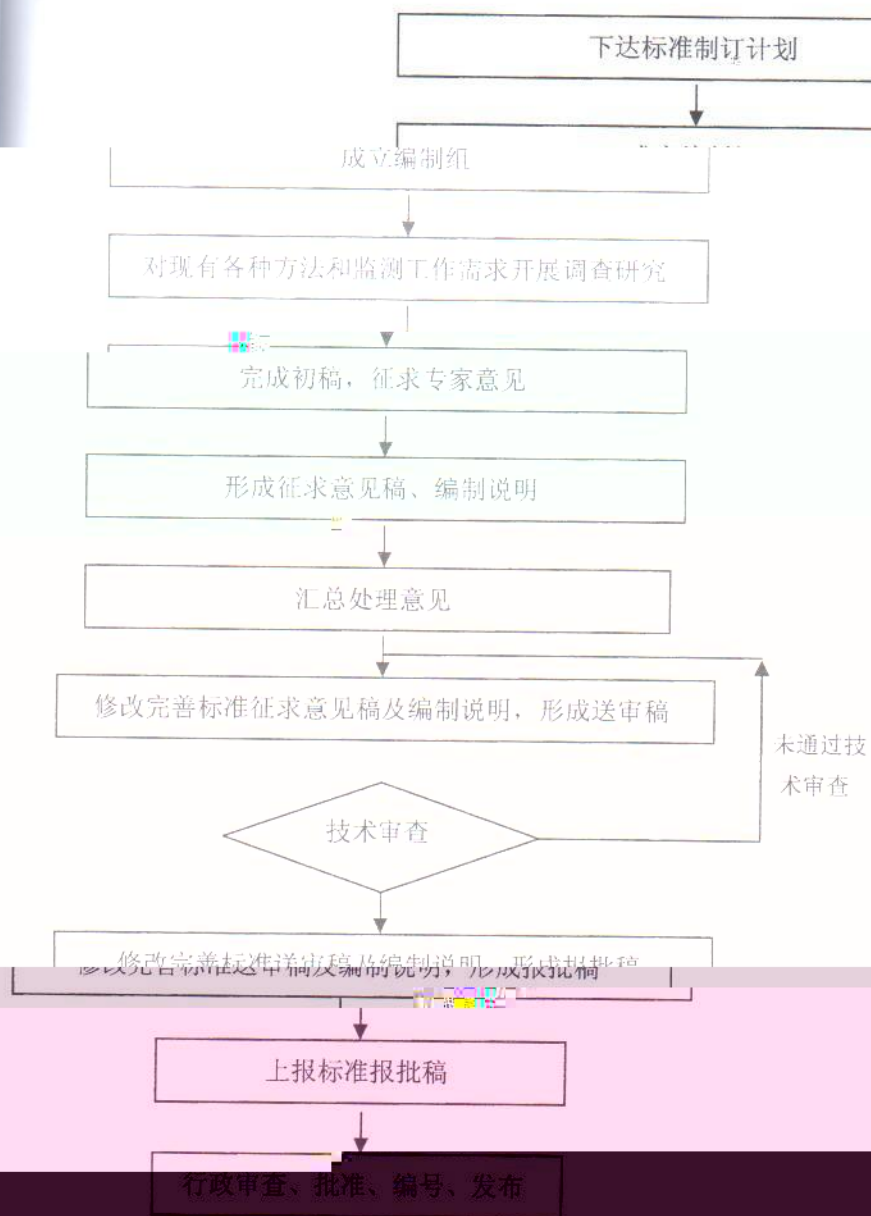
下达标准制订计划

成立编制组

对现有各种方法和监测工作需求开展调查研究

完成初稿，征求专家意见

形成征求意见稿、编制说明

汇总处理意见

修改完善标准征求意见稿及编制说明，形成送审稿

未通过技术审查

技术审查

修改完善标准送审稿及编制说明，形成报批稿

上报标准报批稿

行政审查、批准、编号、发布